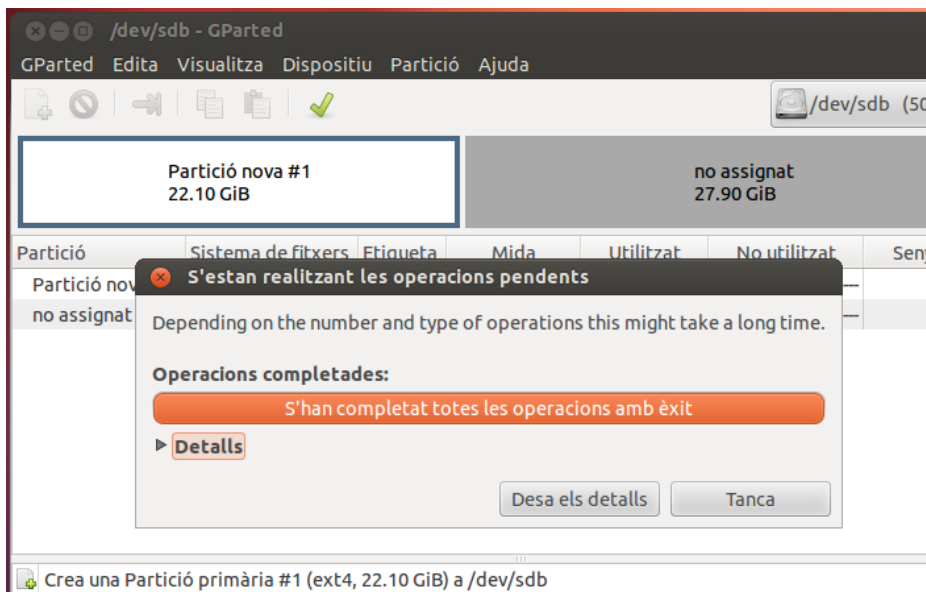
/dev/sdb - GParted

GParted Edita Visualitza Dispositiu Partició Ajuda

/dev/sdb (50

Partició nova #1
22.10 GiB

no assignat
27.90 GiB

| Partició | Sistema de fitxers | Etiqueta | Mida | Utilitzat | No utilitzat | Sen |
|---|---|---|---|---|---|---|
| Partició nov | | | | | | |
| no assignat | | | | | | |

S'estan realitzant les operacions pendents

Depending on the number and type of operations this might take a long time.

Operacions completades:

S'han completat totes les operacions amb èxit

Detalls

Desa els detalls

Tanca

Crea una Partició primària #1 (ext4, 22.10 GiB) a /dev/sdb